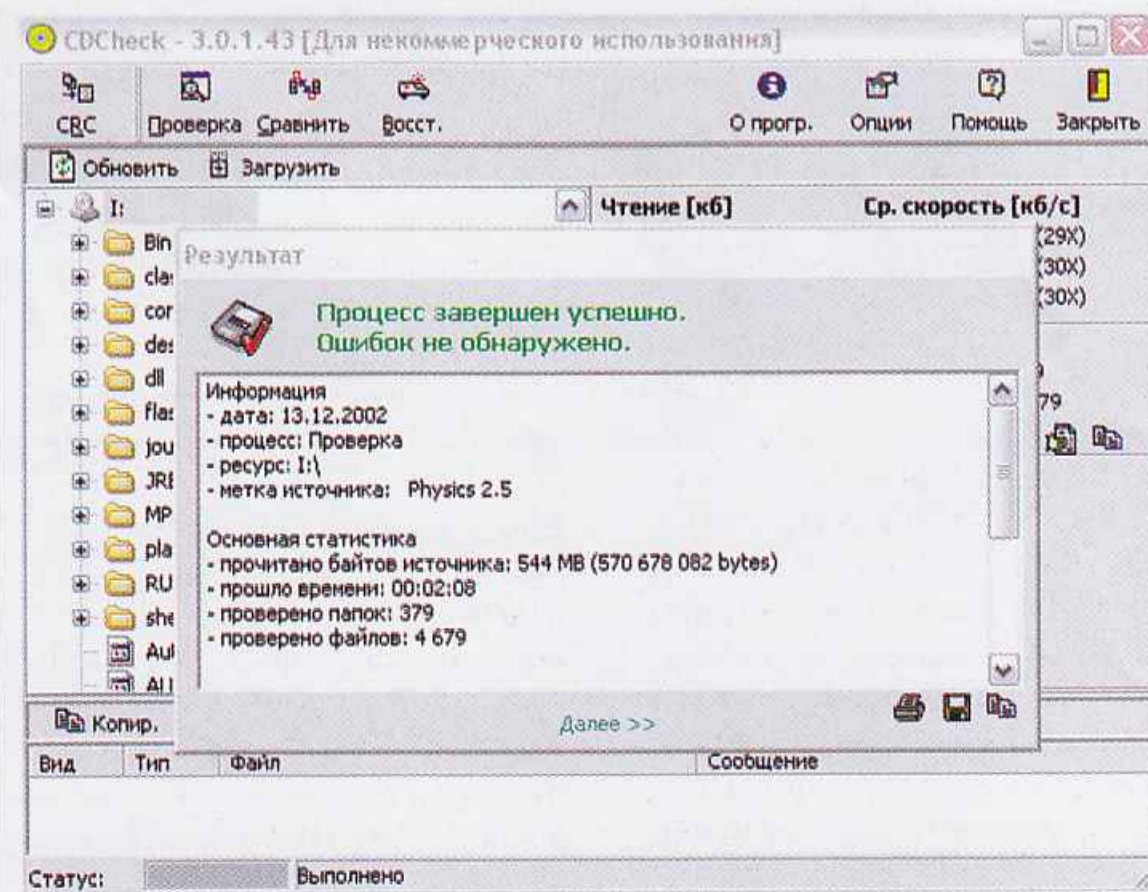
CDCheck - 3.0.1.43 [Для некоммерческого использования]

CRC Проверка Сравнить Восст. О прогр. Опции Помощь Закрыть

Обновить Загрузить

I:

Чтение [кб] Ср. скорость [кб/с]

(29X)
(30X)
(30X)

Bin
cla
cor
de
dll
fla
jou
JRI
MP
pla
RU
she
Aut
AU

Результат

Процесс завершен успешно.
Ошибок не обнаружено.

Информация
- дата: 13.12.2002
- процесс: Проверка
- ресурс: I:\
- метка источника: Physics 2.5

Основная статистика
- прочитано байтов источника: 544 MB (570 678 082 bytes)
- прошло времени: 00:02:08
- проверено папок: 379
- проверено файлов: 4 679

79

Далее >>

Копир.

Вид Тип Файл Сообщение

Статус: Выполнено